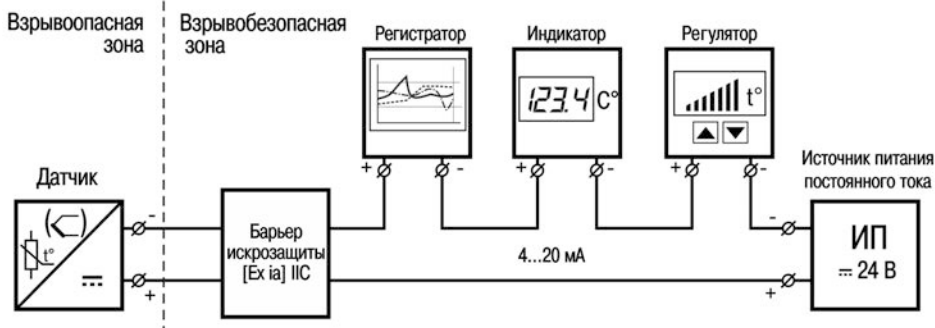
Взрывоопасная зона

Взрывобезопасная зона

Регистратор

Индикатор

Регулятор

123.4 С°

t°

Датчик

t°

-

+

+ -

+ -

+ -

Барьер искрозащиты [Ex ia] IIC

4...20 мА

Источник питания постоянного тока

-

+

ИП

⎓ 24 В